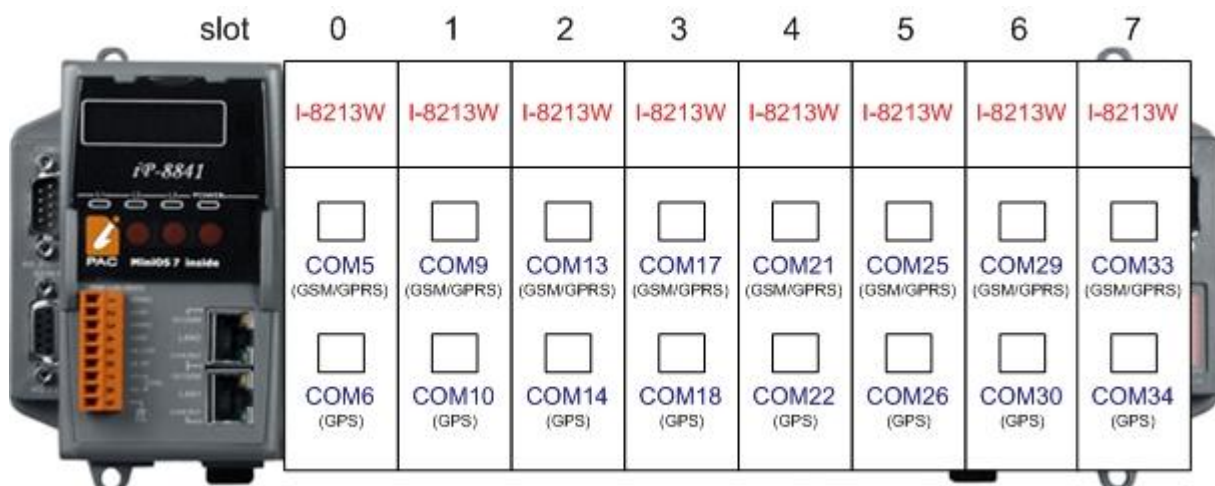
slot 0 1 2 3 4 5 6 7

iP-8841

PAC MiniOS 7 inside

| 0 | 1 | 2 | 3 | 4 | 5 | 6 | 7 |
|---|---|---|---|---|---|---|---|
| I-8213W | I-8213W | I-8213W | I-8213W | I-8213W | I-8213W | I-8213W | I-8213W |
| COM5 (GSM/GPRS) | COM9 (GSM/GPRS) | COM13 (GSM/GPRS) | COM17 (GSM/GPRS) | COM21 (GSM/GPRS) | COM25 (GSM/GPRS) | COM29 (GSM/GPRS) | COM33 (GSM/GPRS) |
| COM6 (GPS) | COM10 (GPS) | COM14 (GPS) | COM18 (GPS) | COM22 (GPS) | COM26 (GPS) | COM30 (GPS) | COM34 (GPS) |